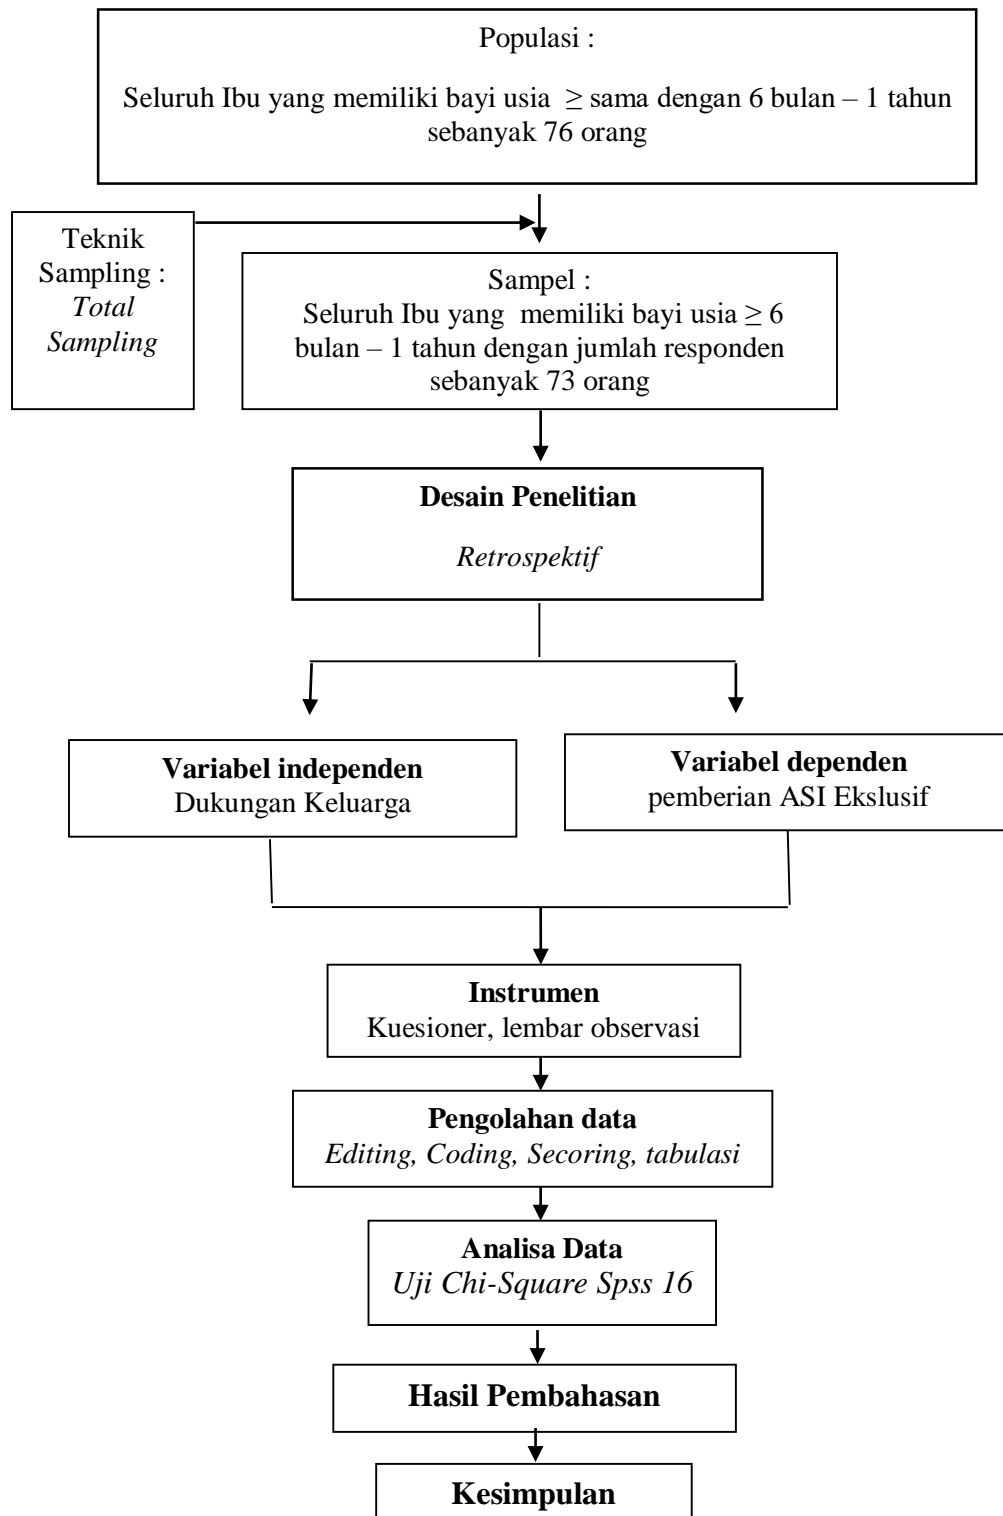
Populasi :

Seluruh Ibu yang memiliki bayi usia $\geq$ sama dengan 6 bulan – 1 tahun sebanyak 76 orang

Teknik Sampling : *Total Sampling*

Sampel :
Seluruh Ibu yang memiliki bayi usia $\geq$ 6 bulan – 1 tahun dengan jumlah responden sebanyak 73 orang

**Desain Penelitian**

*Retrospektif*

**Variabel independen**
Dukungan Keluarga

**Variabel dependen**
pemberian ASI Ekslusif

**Instrumen**
Kuesioner, lembar observasi

**Pengolahan data**
*Editing, Coding, Secoring, tabulasi*

**Analisa Data**
*Uji Chi-Square Spss 16*

**Hasil Pembahasan**

**Kesimpulan**